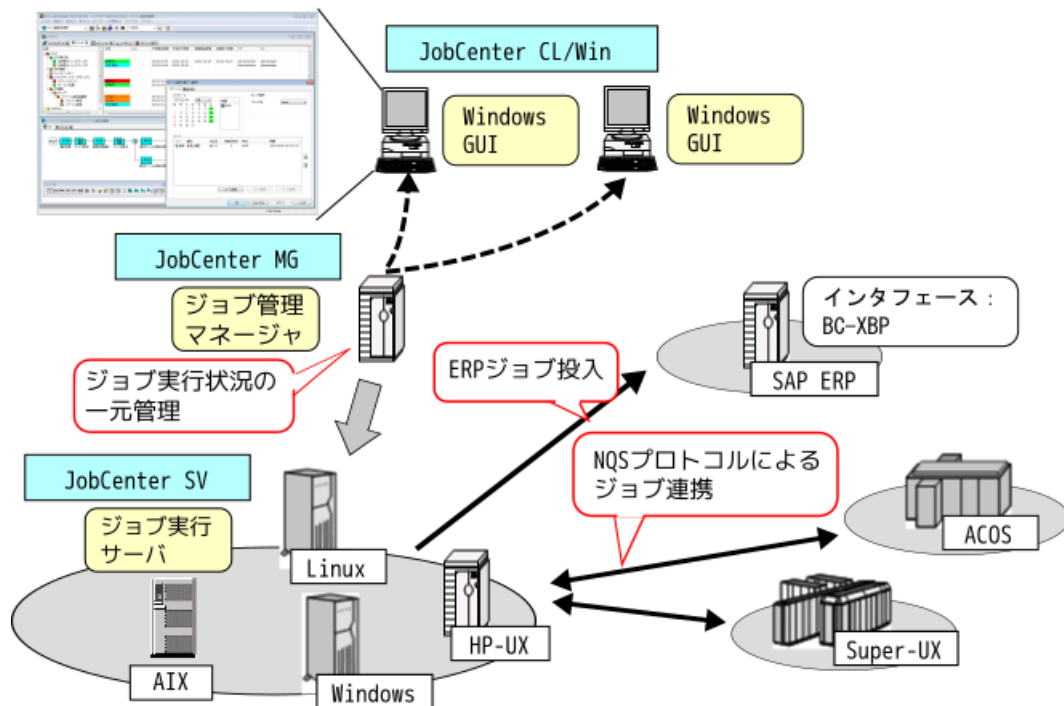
JobCenter CL/Win

Windows GUI

Windows GUI

JobCenter MG

ジョブ管理マネージャ

ジョブ実行状況の一元管理

インタフェース：BC-XBP

ERPジョブ投入

SAP ERP

NQSプロトコルによるジョブ連携

JobCenter SV

ジョブ実行サーバ

Linux

ACOS

HP-UX

Super-UX

AIX

Windows